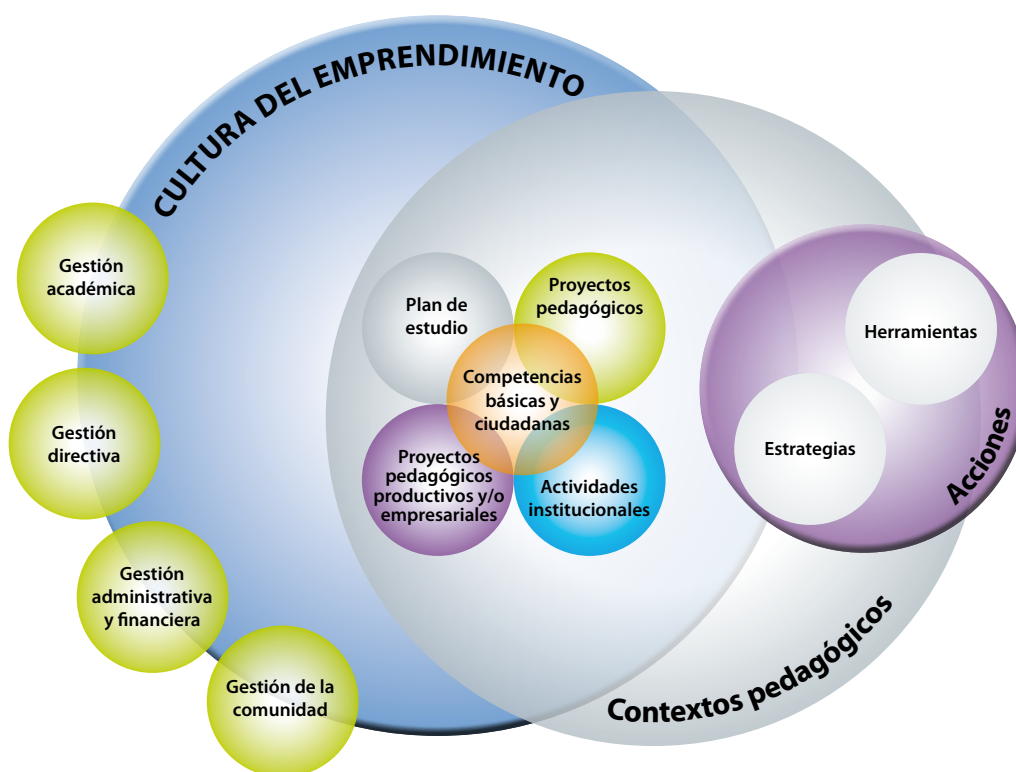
CULTURA DEL EMPRENDIMIENTO

Gestión académica

Gestión directiva

Gestión administrativa y financiera

Gestión de la comunidad

Plan de estudio

Proyectos pedagógicos

Competencias básicas y ciudadanas

Proyectos pedagógicos productivos y/o empresariales

Actividades institucionales

Herramientas

Estrategias

Acciones

Contextos pedagógicos